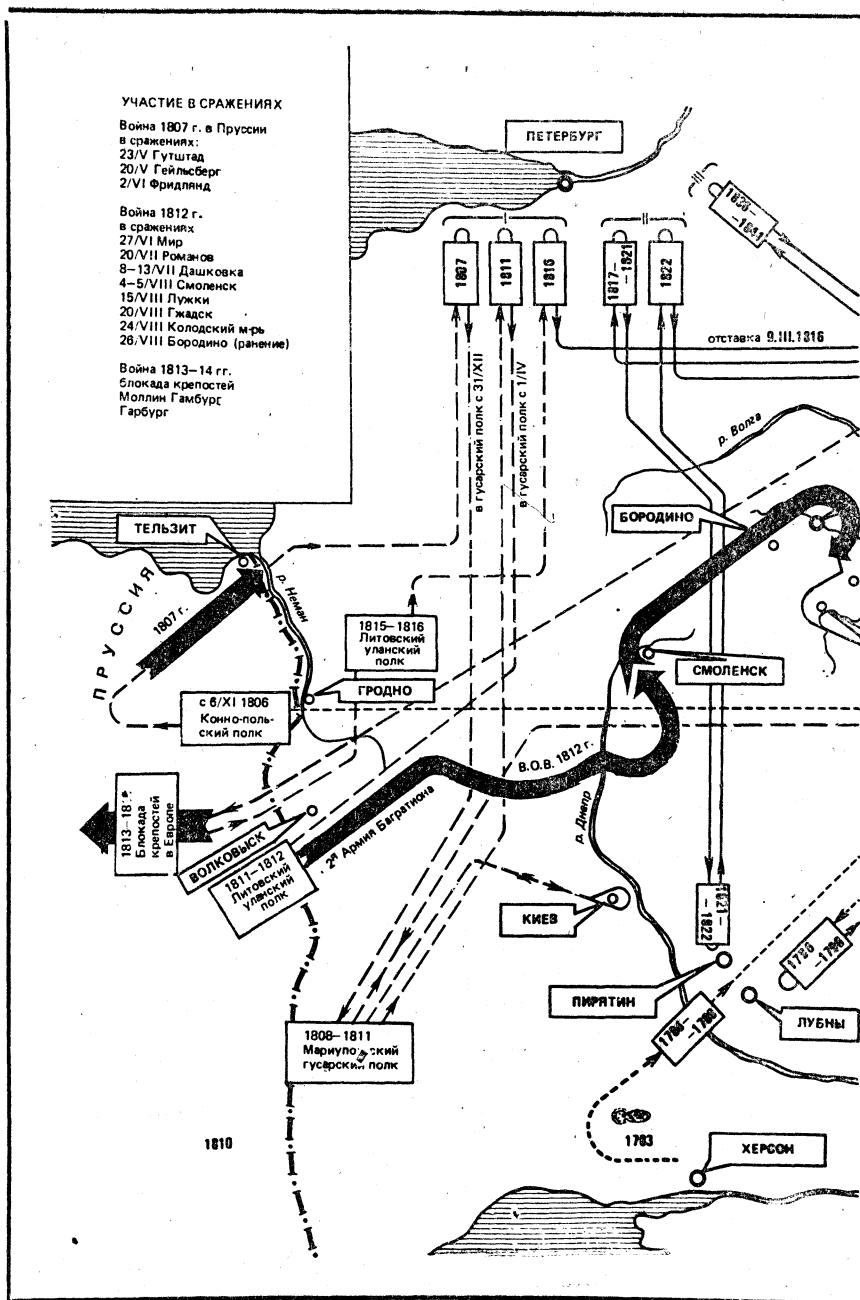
УЧАСТИЕ В СРАЖЕНИЯХ

Война 1807 г. в Пруссии
в сражениях:
23/V Гутштад
20/V Гейльсберг
2/VI Фридлянд

Война 1812 г.
в сражениях
27/VI Мир
20/VII Романов
8–13/VII Дашковка
4–5/VIII Смоленск
15/VIII Лужки
20/VIII Гжадск
24/VIII Колодский м-рь
26/VIII Бородино (ранение)

Война 1813–14 гг.
блокада крепостей
Моллин Гамбург
Гарбург

ПЕТЕРБУРГ

I

1807

1811

1816

II

1817–1821

1822

III

1823–1841

отставка 9.III.1816

в гусарский полк с 31/XII

в гусарский полк с 1/IV

р. Волга

БОРОДИНО

ТЕЛЬЗИТ

ПРУССИЯ

1807 г.

р. Неман

1815–1816
Литовский уланский полк

ГРОДНО

СМОЛЕНСК

с 6/XI 1806
Конно-польский полк

1813–18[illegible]
Блокада крепостей в Европе

В.О.В. 1812 г.

ВОЛКОВЫСК

1811–1812
Литовский уланский полк

2я Армия Багратиона

р. Днепр

КИЕВ

1821–1822

1796–1798

ПИРЯТИН

ЛУБНЫ

1794–1796

1808–1811
Мариупо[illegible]ский гусарски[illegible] полк

1783

1810

ХЕРСОН